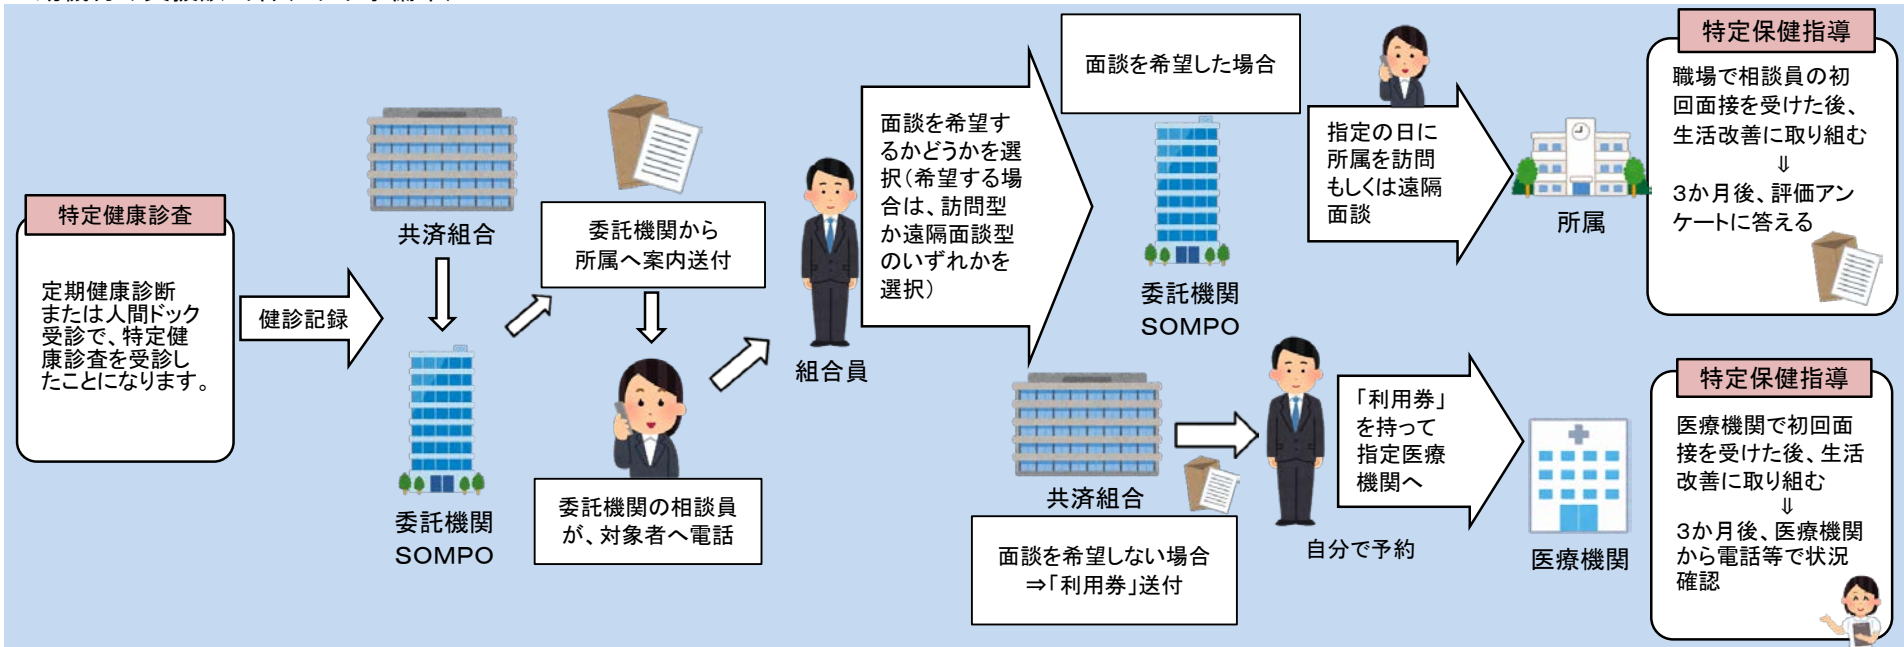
特定健康診査

定期健康診断または人間ドック受診で、特定健康診査を受診したことになります。

健診記録

共済組合

委託機関
SOMPO

委託機関から所属へ案内送付

委託機関の相談員が、対象者へ電話

組合員

面談を希望するかどうかを選択（希望する場合は、訪問型か遠隔面談型のいずれかを選択）

面談を希望した場合

委託機関
SOMPO

指定の日に所属を訪問もしくは遠隔面談

所属

特定保健指導

職場で相談員の初回面接を受けた後、生活改善に取り組む
⇓
3か月後、評価アンケートに答える

共済組合

面談を希望しない場合
⇒「利用券」送付

自分で予約

「利用券」を持って指定医療機関へ

医療機関

特定保健指導

医療機関で初回面接を受けた後、生活改善に取り組む
⇓
3か月後、医療機関から電話等で状況確認